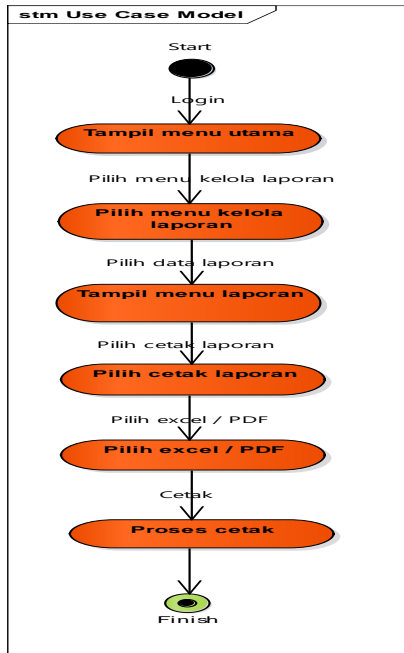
stm Use Case Model

Start

Login

Tampil menu utama

Pilih menu kelola laporan

Pilih menu kelola laporan

Pilih data laporan

Tampil menu laporan

Pilih cetak laporan

Pilih cetak laporan

Pilih excel / PDF

Pilih excel / PDF

Cetak

Proses cetak

Finish